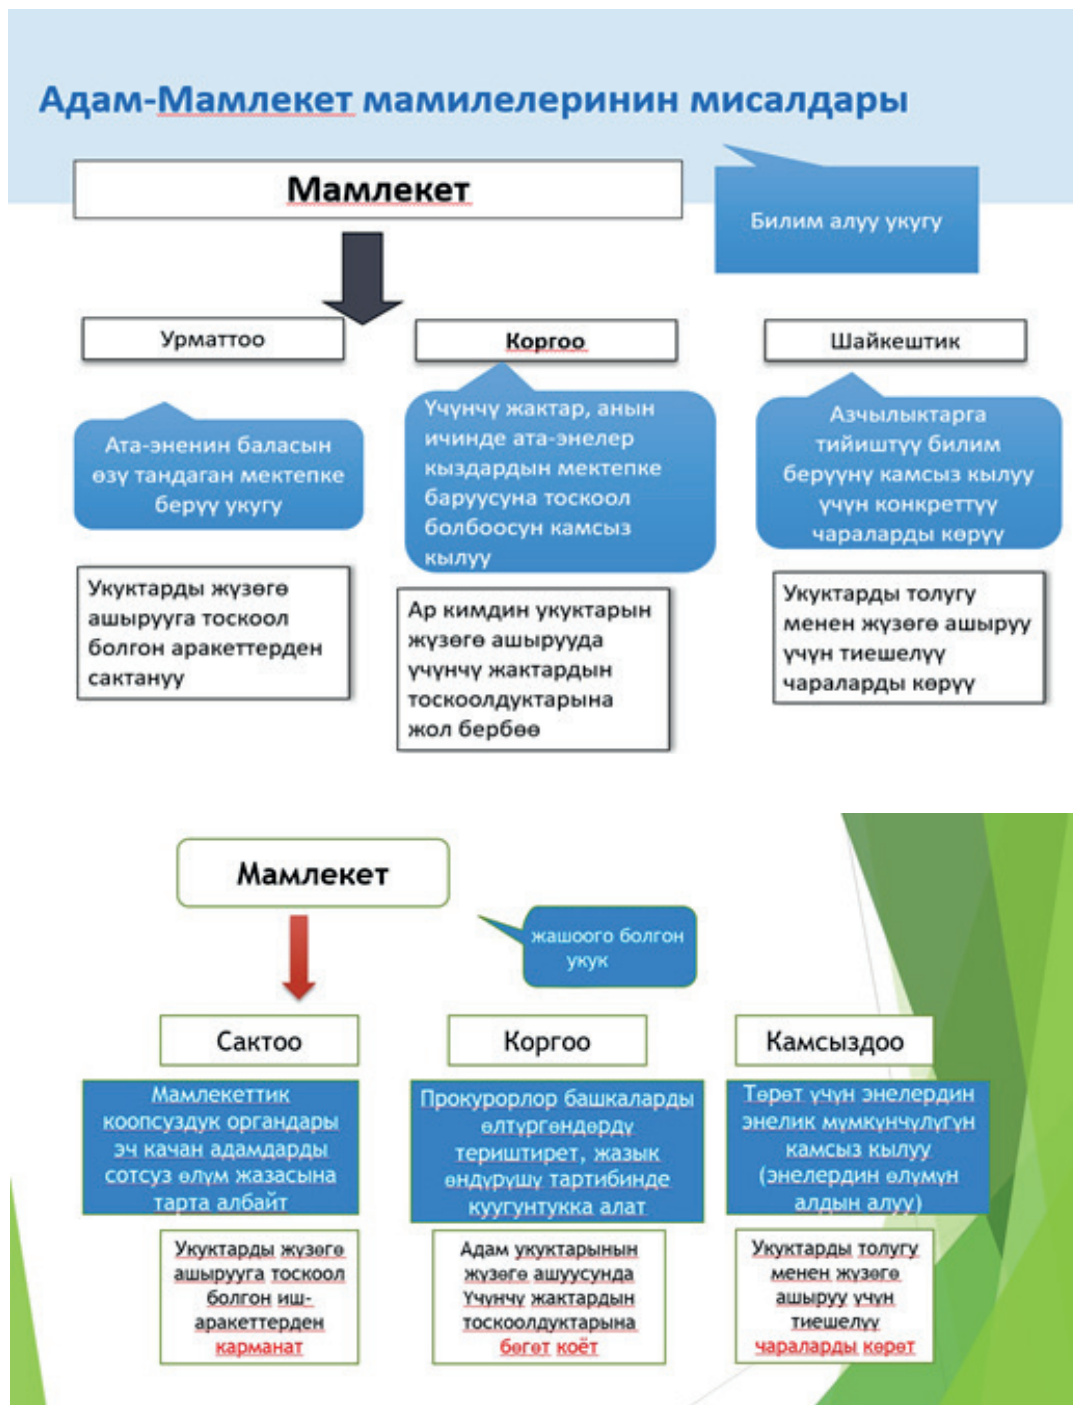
Адам-Мамлекет мамилелеринин мисалдары

Мамлекет

Билим алуу укугу

Урматтоо

Коргоо

Шайкештик

Ата-эненин баласын өзү тандаган мектепке берүү укугу

Үчүнчү жактар, анын ичинде ата-энелер кыздардын мектепке баруусуна тоскоол болбоосун камсыз кылуу

Азчылыктарга тийиштүү билим берүүнү камсыз кылуу үчүн конкреттүү чараларды көрүү

Укуктарды жүзөгө ашырууга тоскоол болгон аракеттерден сактануу

Ар кимдин укуктарын жүзөгө ашырууда үчүнчү жактардын тоскоолдуктарына жол бербөө

Укуктарды толугу менен жүзөгө ашыруу үчүн тиешелүү чараларды көрүү

Мамлекет

жашоого болгон укук

Сактоо

Коргоо

Камсыздоо

Мамлекеттик коопсуздук органдары эч качан адамдарды сотсуз өлүм жазасына тарта албайт

Прокурорлор башкаларды өлтүргөндөрдү териштирет, жазык өндүрүшү тартибинде куугунтукка алат

Төрөт үчүн энелердин энелик мүмкүнчүлүгүн камсыз кылуу (энелердин өлүмүн алдын алуу)

Укуктарды жүзөгө ашырууга тоскоол болгон иш-аракеттерден карманат

Адам укуктарынын жүзөгө ашуусунда Үчүнчү жактардын тоскоолдуктарына бөгөт коёт

Укуктарды толугу менен жүзөгө ашыруу үчүн тиешелүү чараларды көрөт